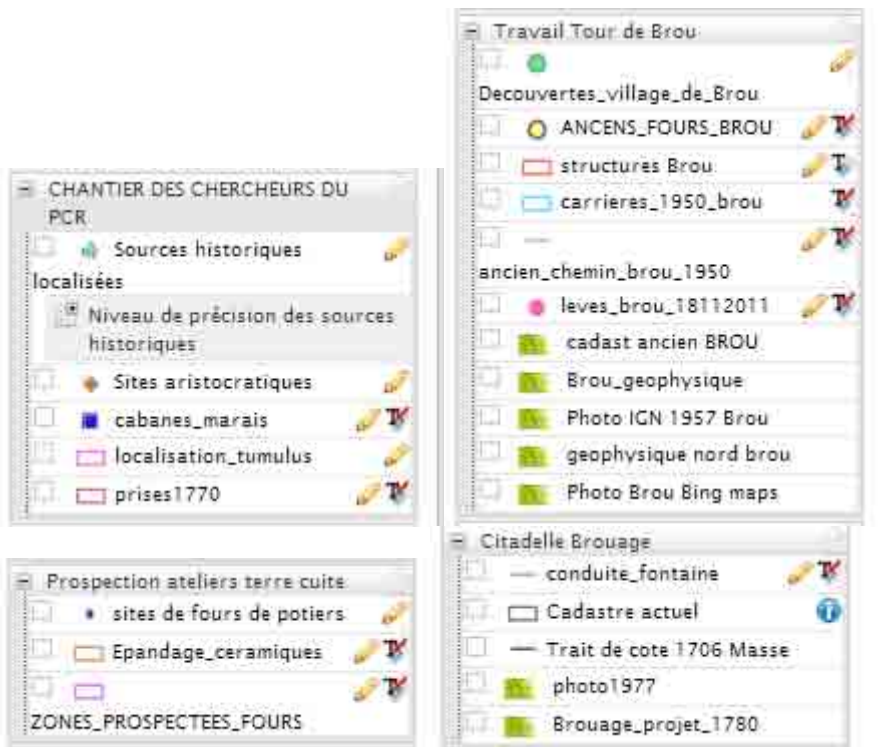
Travail Tour de Brou
Decouvertes_village_de_Brou
ANCENS_FOURS_BROU
structures Brou
carrieres_1950_brou
ancien_chemin_brou_1950
leves_brou_18112011
cadast ancien BROU
Brou_geophysique
Photo IGN 1957 Brou
geophysique nord brou
Photo Brou Bing maps

CHANTIER DES CHERCHEURS DU PCR
Sources historiques localisées
Niveau de précision des sources historiques
Sites aristocratiques
cabanes_marais
localisation_tumulus
prises1770

Prospection ateliers terre cuite
sites de fours de potiers
Epandage_ceramiques
ZONES_PROSPECTEES_FOURS

Citadelle Brouage
conduite_fontaine
Cadastre actuel
Trait de cote 1706 Masse
photo1977
Brouage_projet_1780